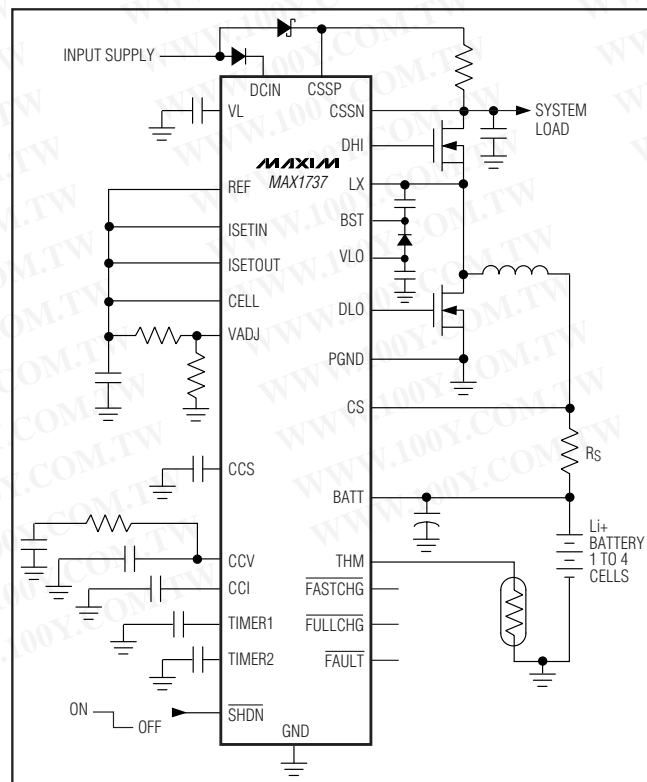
INPUT SUPPLY

DCIN

CSSP

VL

CSSN

SYSTEM LOAD

DHI

MAXIM

MAX1737

REF

LX

ISETIN

BST

ISETOUT

VLO

CELL

DLO

VADJ

PGND

CS

$R_S$

CCS

BATT

Li+ BATTERY 1 TO 4 CELLS

CCV

THM

CCI

$\overline{FASTCHG}$

TIMER1

$\overline{FULLCHG}$

TIMER2

$\overline{FAULT}$

ON

OFF

$\overline{SHDN}$

GND

WWW.100Y.COM.TW